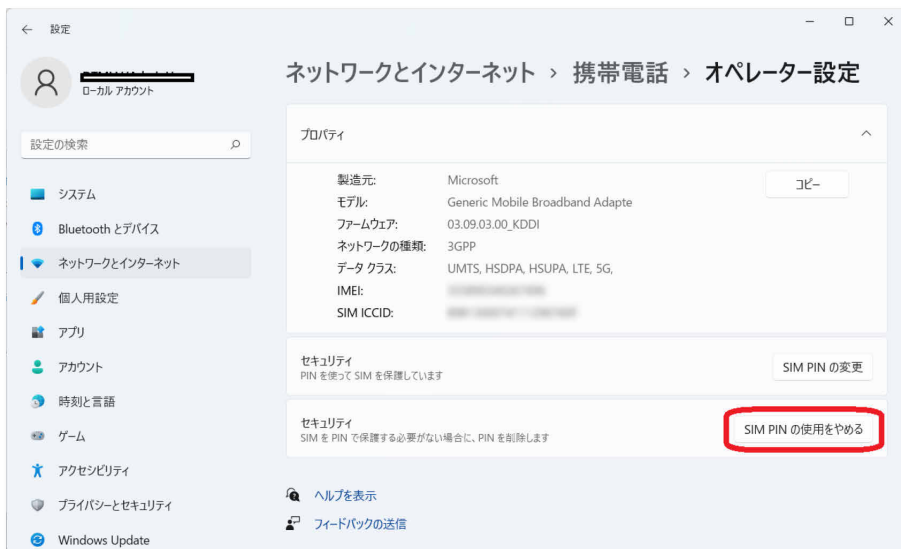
← 設定

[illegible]
ローカル アカウント

設定の検索

システム
Bluetooth とデバイス
ネットワークとインターネット
個人用設定
アプリ
アカウント
時刻と言語
ゲーム
アクセシビリティ
プライバシーとセキュリティ
Windows Update

ネットワークとインターネット › 携帯電話 › オペレーター設定

プロパティ

製造元: Microsoft
モデル: Generic Mobile Broadband Adapte
ファームウェア: 03.09.03.00_KDDI
ネットワークの種類: 3GPP
データ クラス: UMTS, HSDPA, HSUPA, LTE, 5G,
IMEI: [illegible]
SIM ICCID: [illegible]

コピー

セキュリティ
PIN を使って SIM を保護しています
SIM PIN の変更

セキュリティ
SIM を PIN で保護する必要がない場合に、PIN を削除します
SIM PIN の使用をやめる

ヘルプを表示
フィードバックの送信